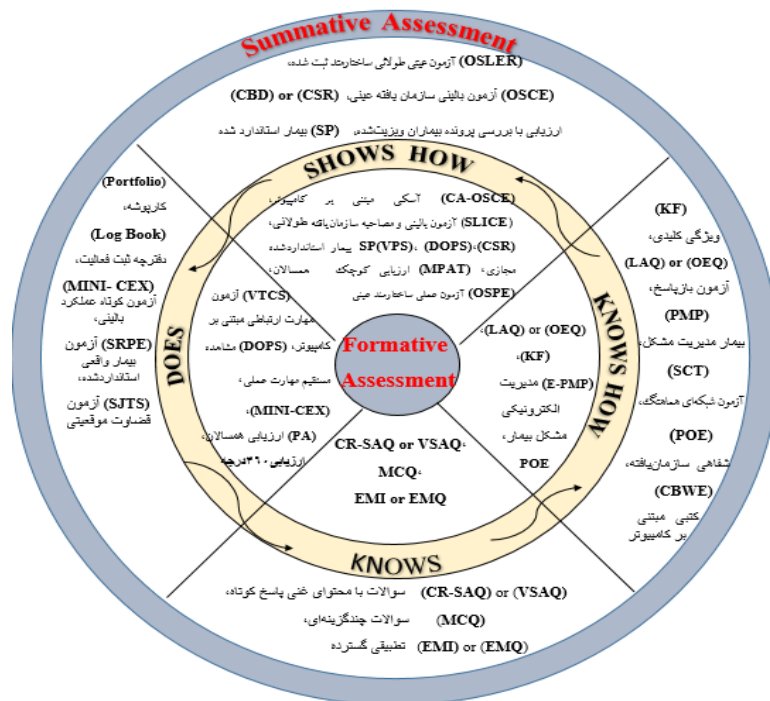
Summative Assessment

(OSLER) آزمون عینی طولانی ساختارمند ثبت شده،
(OSCE) آزمون بالینی سازمان یافته عینی، (CBD) or (CSR)
ارزیابی با بررسی پرونده بیماران ویزیت‌شده، (SP) بیمار استاندارد شده

SHOWS HOW

(CA-OSCE) آسکی مبتنی بر کامپیوتر،
(SLICE) آزمون بالینی و مصاحبه سازمان‌یافته طولانی،
(CSR)، (DOPS)، SP(VPS) بیمار استانداردشده مجازی،
(MPAT) ارزیابی کوچک همسالان،
(OSPE) آزمون عملی ساختارمند عینی

(Portfolio)
کارپوشه،
(Log Book)
دفترچه ثبت فعالیت،
(MINI- CEX)
آزمون کوتاه عملکرد بالینی،
(SRPE) آزمون بیمار واقعی استانداردشده،
(SJTS) آزمون قضاوت موقعیتی

DOES

(VTCS) آزمون مهارت ارتباطی مبتنی بر کامپیوتر، (DOPS) مشاهده مستقیم مهارت عملی،
(MINI-CEX)،
(PA) ارزیابی همسالان،
ارزیابی ۳۶۰ درجه

Formative Assessment

(LAQ) or (OEQ)،
(KF)،
(E-PMP) مدیریت الکترونیکی مشکل بیمار،
POE

CR-SAQ or VSAQ،
MCQ،
EMI or EMQ

KNOWS HOW

(KF)
ویژگی کلیدی،
(LAQ) or (OEQ)
آزمون بازپاسخ،
(PMP)
بیمار مدیریت مشکل،
(SCT)
آزمون شبکه‌ای هماهنگ،
(POE)
شفاهی سازمان‌یافته،
(CBWE)
کتبی مبتنی بر کامپیوتر

KNOWS

(CR-SAQ) or (VSAQ) سوالات با محتوای غنی پاسخ کوتاه،
(MCQ) سوالات چندگزینه‌ای،
(EMI) or (EMQ) تطبیقی گسترده